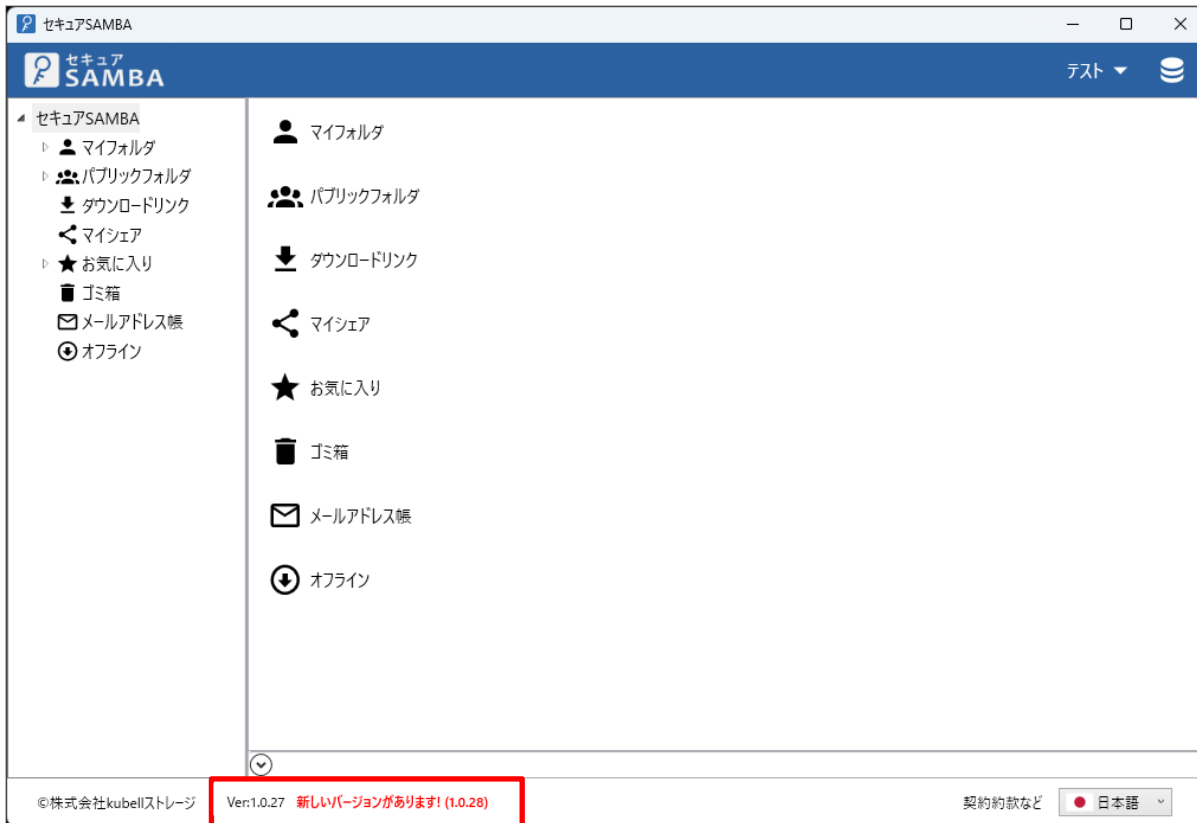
セキュアSAMBA

セキュア SAMBA

テスト

セキュアSAMBA
マイフォルダ
パブリックフォルダ
ダウンロードリンク
マイシェア
お気に入り
ゴミ箱
メールアドレス帳
オフライン

マイフォルダ

パブリックフォルダ

ダウンロードリンク

マイシェア

お気に入り

ゴミ箱

メールアドレス帳

オフライン

©株式会社kubellストレージ　Ver:1.0.27　新しいバージョンがあります! (1.0.28)

契約約款など　日本語